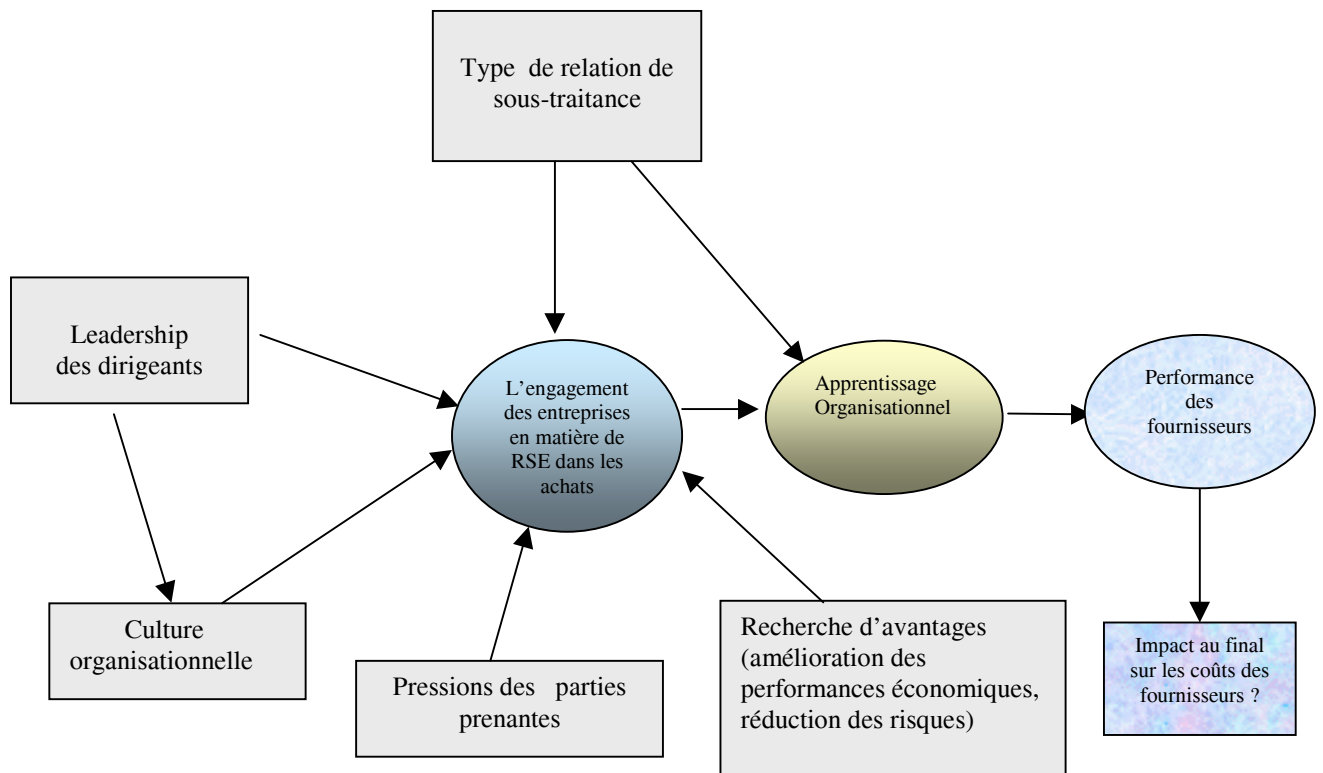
Type de relation de sous-traitance

Leadership des dirigeants

L'engagement des entreprises en matière de RSE dans les achats

Apprentissage Organisationnel

Performance des fournisseurs

Culture organisationnelle

Pressions des parties prenantes

Recherche d'avantages (amélioration des performances économiques, réduction des risques)

Impact au final sur les coûts des fournisseurs ?